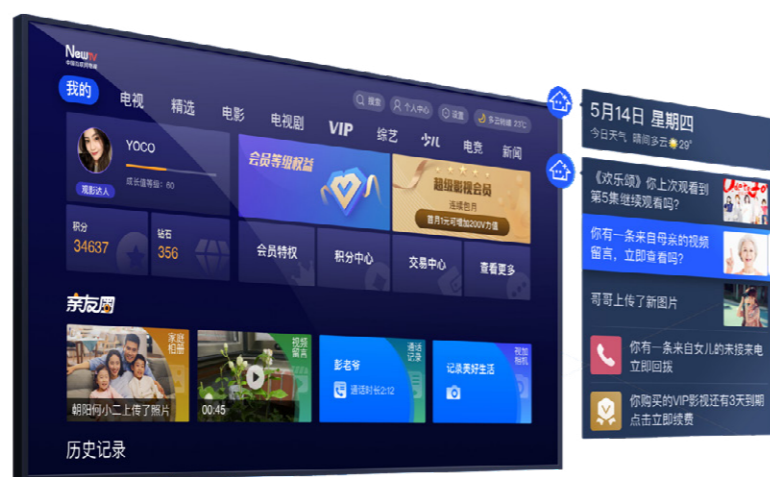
NewTV
中国互联网电视

我的 电视 精选 电影 电视剧 VIP 综艺 少儿 电竞 新闻

搜索 个人中心 设置 多云转晴 27°C

YOCO
成长值等级：60
观影达人

积分 34637
钻石 356

会员等级权益

超级影视会员
连续包月
首月1元可增加200V力值

会员特权 积分中心 交易中心 查看更多

亲友圈

家庭相册
朝阳何小二上传了照片

视频留言
00:45

通话记录
彭老爷
通话时长2:12

视加相册
记录美好生活

历史记录

5月14日 星期四
今日天气 晴间多云 29°

《欢乐颂》你上次观看到第5集继续观看吗?

你有一条来自母亲的视频留言，立即查看吗?

哥哥上传了新图片

你有一条来自女儿的未接来电立即回拨

你购买的VIP影视还有3天到期点击立即续费